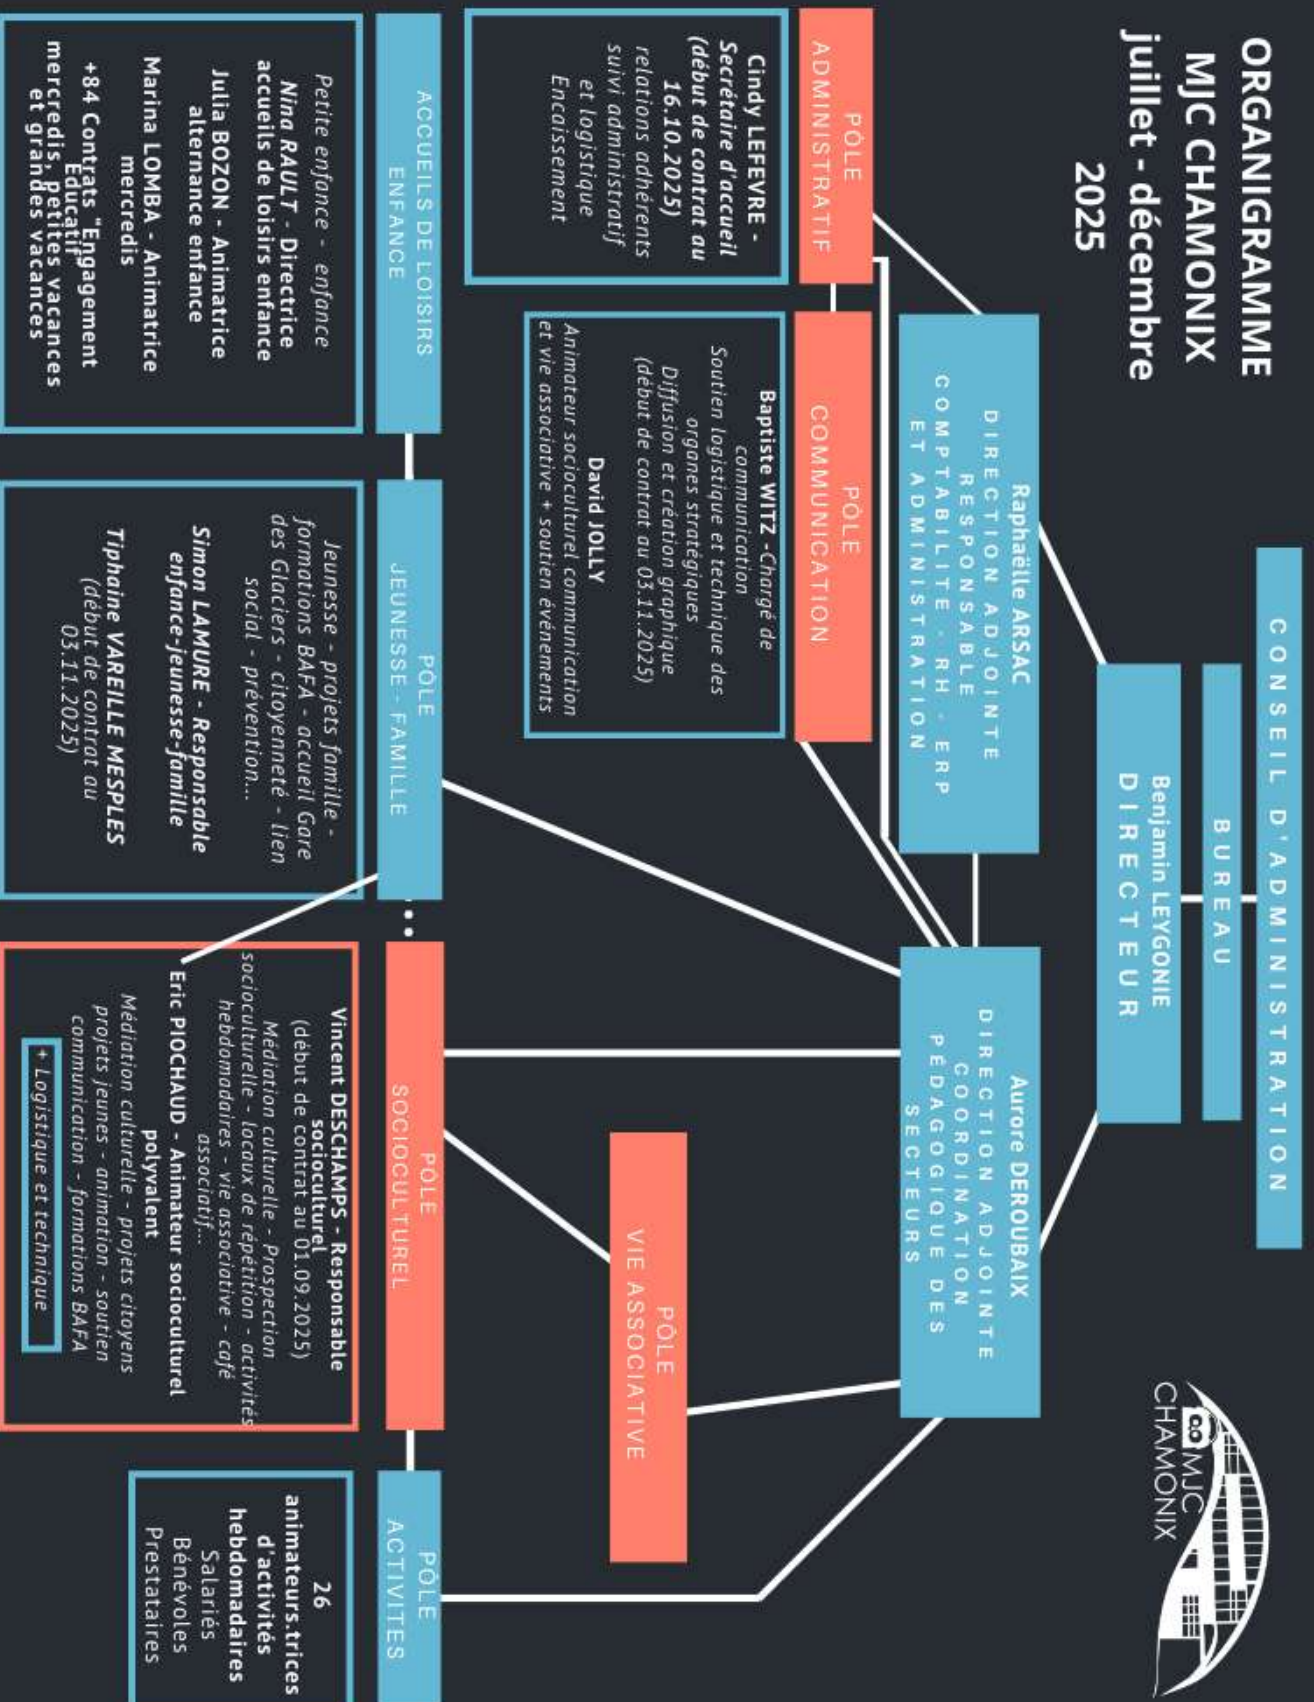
ORGANIGRAMME
MJC CHAMONIX
juillet - décembre
2025

MJC CHAMONIX

CONSEIL D'ADMINISTRATION

BUREAU

Benjamin LEYGONIE
DIRECTEUR

Raphaëlle ARSAC
DIRECTION ADJOINTE
RESPONSABLE
COMPTABILITÉ - RH - ERP
ET ADMINISTRATION

Aurore DEROUBAIX
DIRECTION ADJOINTE
COORDINATION
PÉDAGOGIQUE DES
SECTEURS

PÔLE
ADMINISTRATIF

Cindy LEFEVRE - Secrétaire d'accueil (début de contrat au 16.10.2025)
relations adhérents
suivi administratif
et logistique
Encaissement

PÔLE
COMMUNICATION

Baptiste WITZ - Chargé de communication
Soutien logistique et technique des organes stratégiques
Diffusion et création graphique
(début de contrat au 03.11.2025)

David JOLLY
Animateur socioculturel communication et vie associative + soutien événements

ACCUEILS DE LOISIRS
ENFANCE

Petite enfance - enfance
Nina RAULT - Directrice accueils de loisirs enfance
Julia BOZON - Animatrice alternance enfance
Marina LOMBA - Animatrice mercredis
+84 Contrats "Engagement Educatif" mercredis, petites vacances et grandes vacances

PÔLE
JEUNESSE - FAMILLE

Jeunesse - projets famille - formations BAFA - accueil Gare des Glaciers - citoyenneté - lien social - prévention...
Simon LAMURE - Responsable enfance-jeunesse-famille
Tiphaine VAREILLE MESPLES
(début de contrat au 03.11.2025)

PÔLE
SOCIOCULTUREL

Vincent DESCHAMPS - Responsable socioculturel
(début de contrat au 01.09.2025)
Médiation culturelle - Prospection socioculturelle - locaux de répétition - activités hebdomadaires - vie associative - café associatif...
Eric PIOCHAUD - Animateur socioculturel polyvalent
Médiation culturelle - projets citoyens projets jeunes - animation - soutien communication - formations BAFA
+ Logistique et technique

PÔLE
VIE ASSOCIATIVE

PÔLE
ACTIVITES

26 animateurs.trices d'activités hebdomadaires
Salariés
Bénévoles
Prestataires